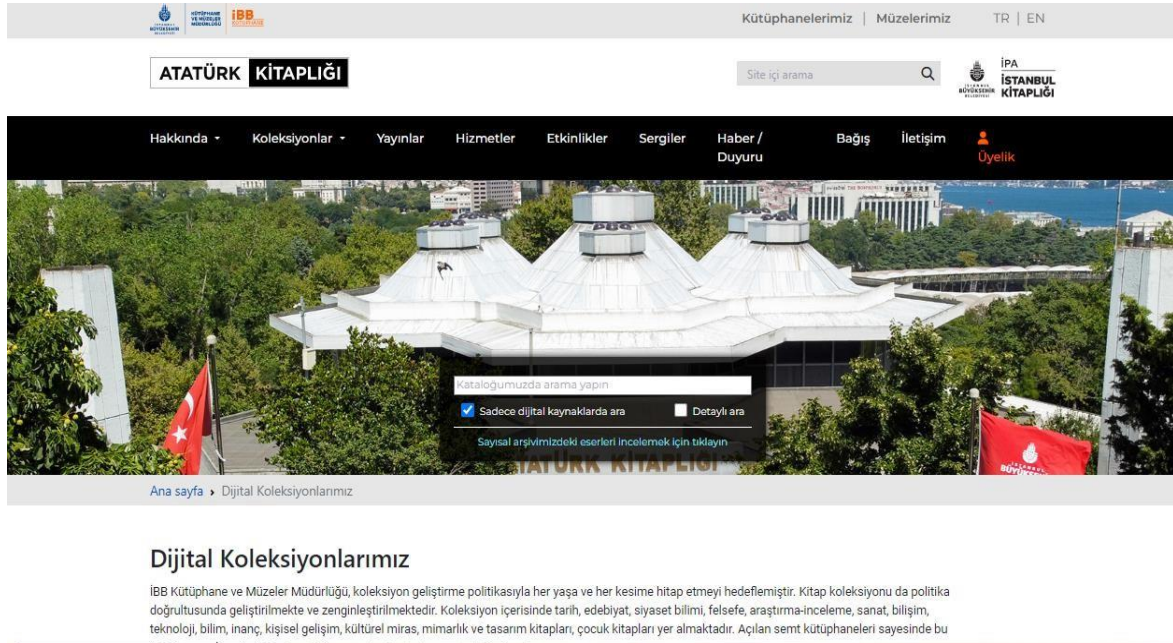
KÜTÜPHANE VE MÜZELER MÜDÜRLÜĞÜ İBB

Kütüphanelerimiz | Müzelerimiz TR | EN

ATATÜRK KİTAPLIĞI

Site içi arama

İPA İSTANBUL KİTAPLIĞI

Hakkında Koleksiyonlar Yayınlar Hizmetler Etkinlikler Sergiler Haber / Duyuru Bağış İletişim Üyelik

Kataloğumuzda arama yapın

Sadece dijital kaynaklarda ara Detaylı ara

Sayısal arşivimizdeki eserleri incelemek için tıklayın

ATATÜRK KİTAPLIĞI

Ana sayfa › Dijital Koleksiyonlarımız

Dijital Koleksiyonlarımız

İBB Kütüphane ve Müzeler Müdürlüğü, koleksiyon geliştirme politikasıyla her yaşa ve her kesime hitap etmeyi hedeflemiştir. Kitap koleksiyonu da politika doğrultusunda geliştirilmekte ve zenginleştirilmektedir. Koleksiyon içerisinde tarih, edebiyat, siyaset bilimi, felsefe, araştırma-inceleme, sanat, bilişim, teknoloji, bilim, inanç, kişisel gelişim, kültürel miras, mimarlık ve tasarım kitapları, çocuk kitapları yer almaktadır. Açılan semt kütüphaneleri sayesinde bu